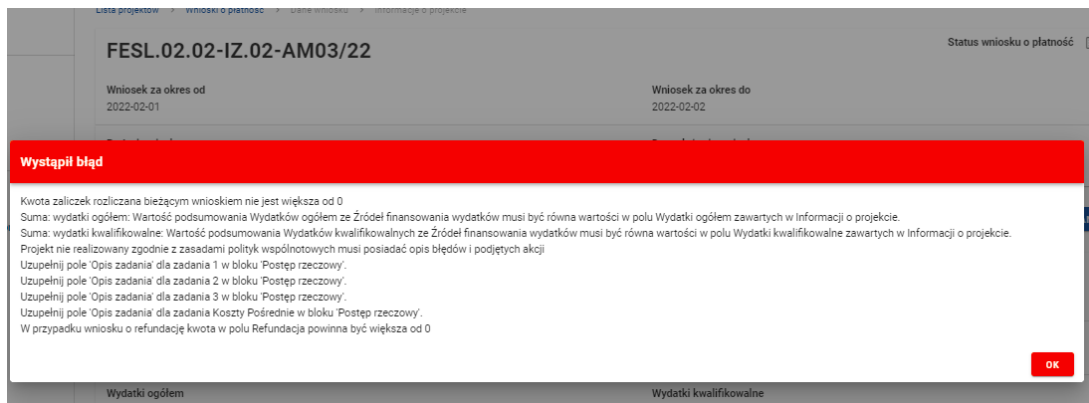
Lista projektów > Wnioski o płatność > Dane wniosku > Informacje o projekcie

FESL.02.02-IZ.02-AM03/22

Status wniosku o płatność

Wniosek za okres od
2022-02-01

Wniosek za okres do
2022-02-02

Wystąpił błąd

Kwota zaliczek rozliczana bieżącym wnioskiem nie jest większa od 0
Suma: wydatki ogółem: Wartość podsumowania Wydatków ogółem ze Źródeł finansowania wydatków musi być równa wartości w polu Wydatki ogółem zawartych w Informacji o projekcie.
Suma: wydatki kwalifikowalne: Wartość podsumowania Wydatków kwalifikowalnych ze Źródeł finansowania wydatków musi być równa wartości w polu Wydatki kwalifikowalne zawartych w Informacji o projekcie.
Projekt nie realizowany zgodnie z zasadami polityk wspólnotowych musi posiadać opis błędów i podjętych akcji
Uzupełnij pole 'Opis zadania' dla zadania 1 w bloku 'Postęp rzeczowy'.
Uzupełnij pole 'Opis zadania' dla zadania 2 w bloku 'Postęp rzeczowy'.
Uzupełnij pole 'Opis zadania' dla zadania 3 w bloku 'Postęp rzeczowy'.
Uzupełnij pole 'Opis zadania' dla zadania Koszty Pośrednie w bloku 'Postęp rzeczowy'.
W przypadku wniosku o refundację kwota w polu Refundacja powinna być większa od 0

OK

Wydatki ogółem

Wydatki kwalifikowalne